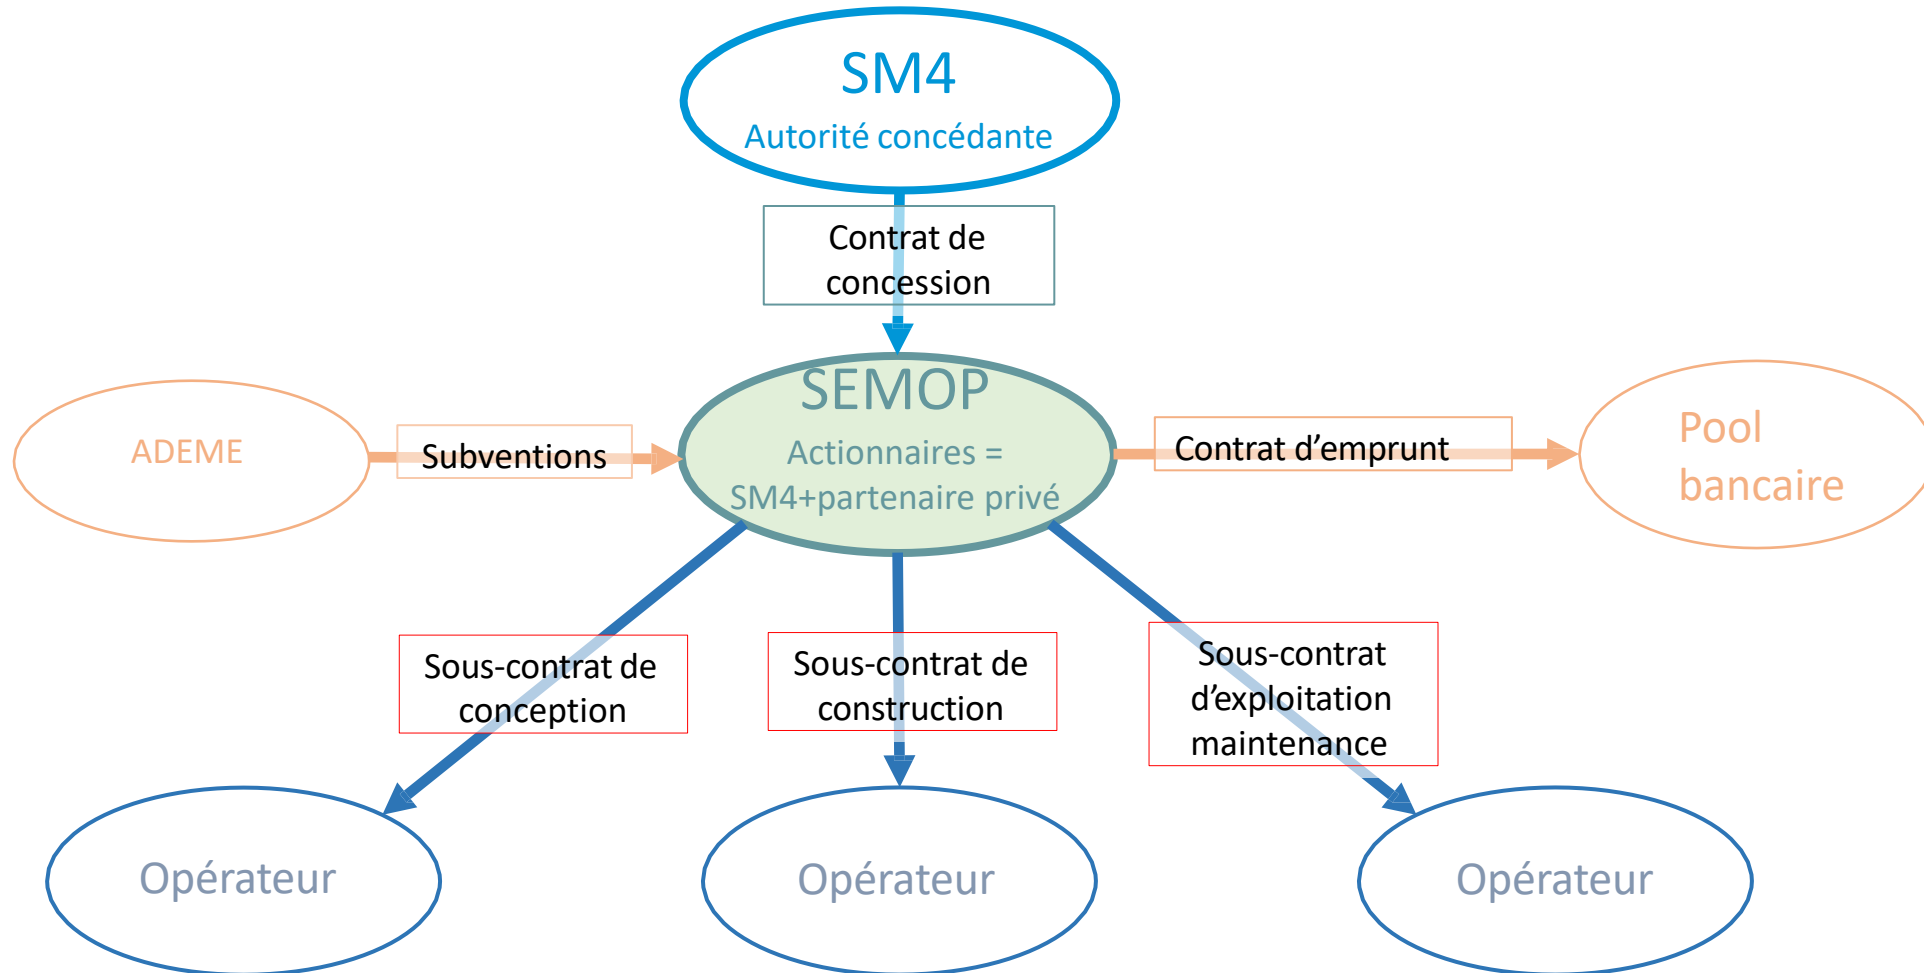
SM4
Autorité concédante

Contrat de concession

ADEME

Subventions

SEMOP
Actionnaires = SM4+partenaire privé

Contrat d’emprunt

Pool bancaire

Sous-contrat de conception

Sous-contrat de construction

Sous-contrat d’exploitation maintenance

Opérateur

Opérateur

Opérateur